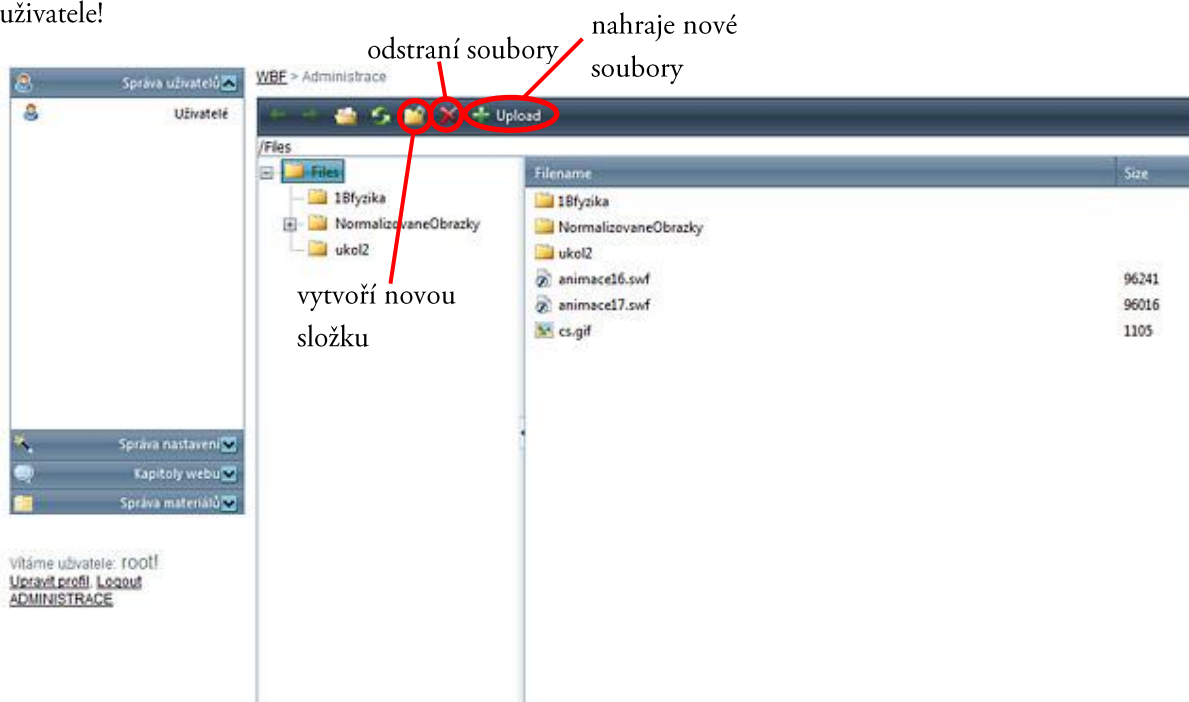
uživatele!

odstraní soubory

nahraje nové soubory

Správa uživatelů

Uživatelé

WBF > Administrace

Upload

/Files

Files

1Bfyzika

NormalizovaneObrazky

ukol2

vytvoří novou složku

| Filename | Size |
|---|---|
| 1Bfyzika | |
| NormalizovaneObrazky | |
| ukol2 | |
| animace16.swf | 96241 |
| animace17.swf | 96016 |
| cs.gif | 1105 |

Správa nastavení

Kapitoly webu

Správa materiálů

Vítáme uživatele: root!
Upravit profil, Logout
ADMINISTRACE